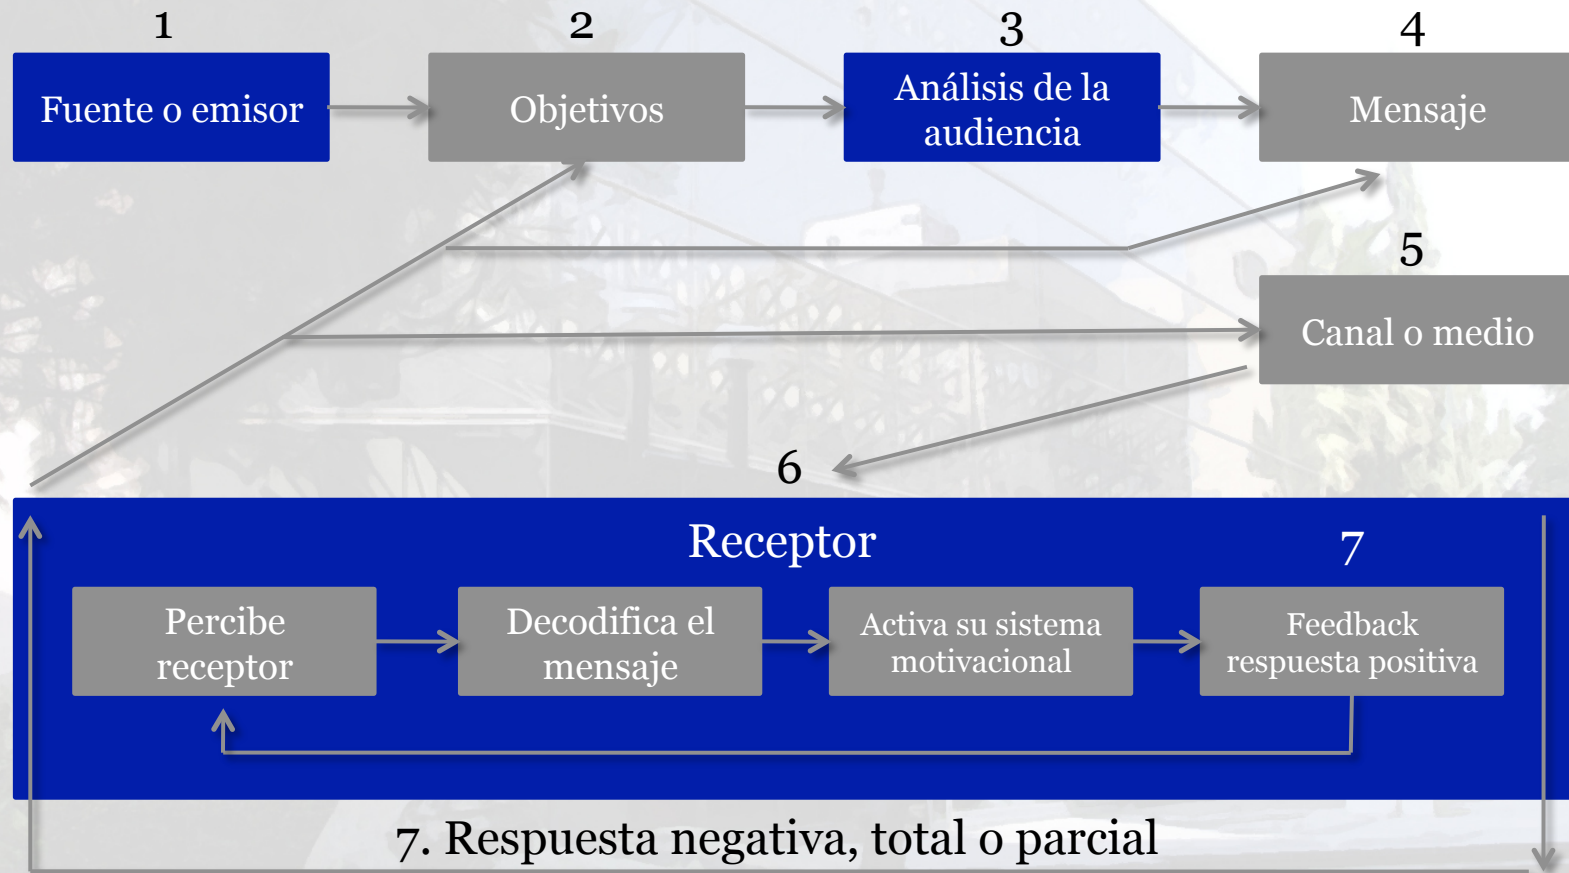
1
Fuente o emisor

2
Objetivos

3
Análisis de la audiencia

4
Mensaje

5
Canal o medio

6

Receptor

7

Percibe receptor

Decodifica el mensaje

Activa su sistema motivacional

Feedback respuesta positiva

7. Respuesta negativa, total o parcial